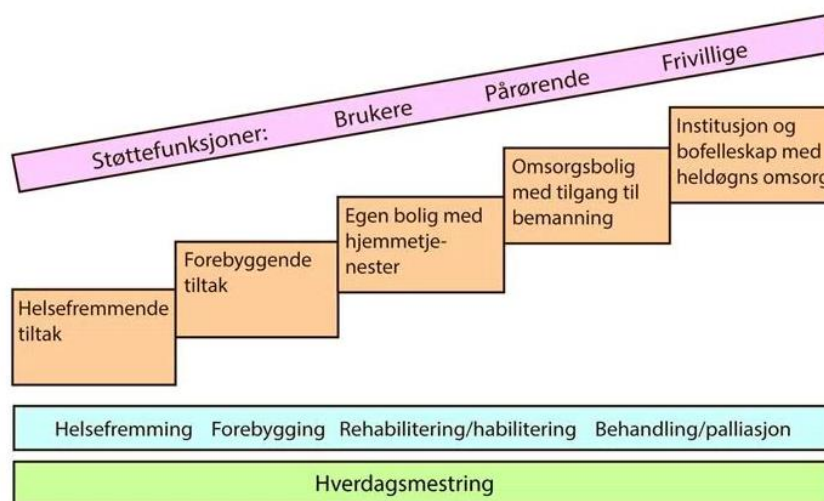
Støttefunksjoner: Brukere Pårørende Frivillige

Helsefremmende tiltak

Forebyggende tiltak

Egen bolig med hjemmetjenester

Omsorgsbolig med tilgang til bemanning

Institusjon og bofelleskap med heldøgns omsorg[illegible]

Helsefremming Forebygging Rehabilitering/habilitering Behandling/palliasjon

Hverdagsmestring